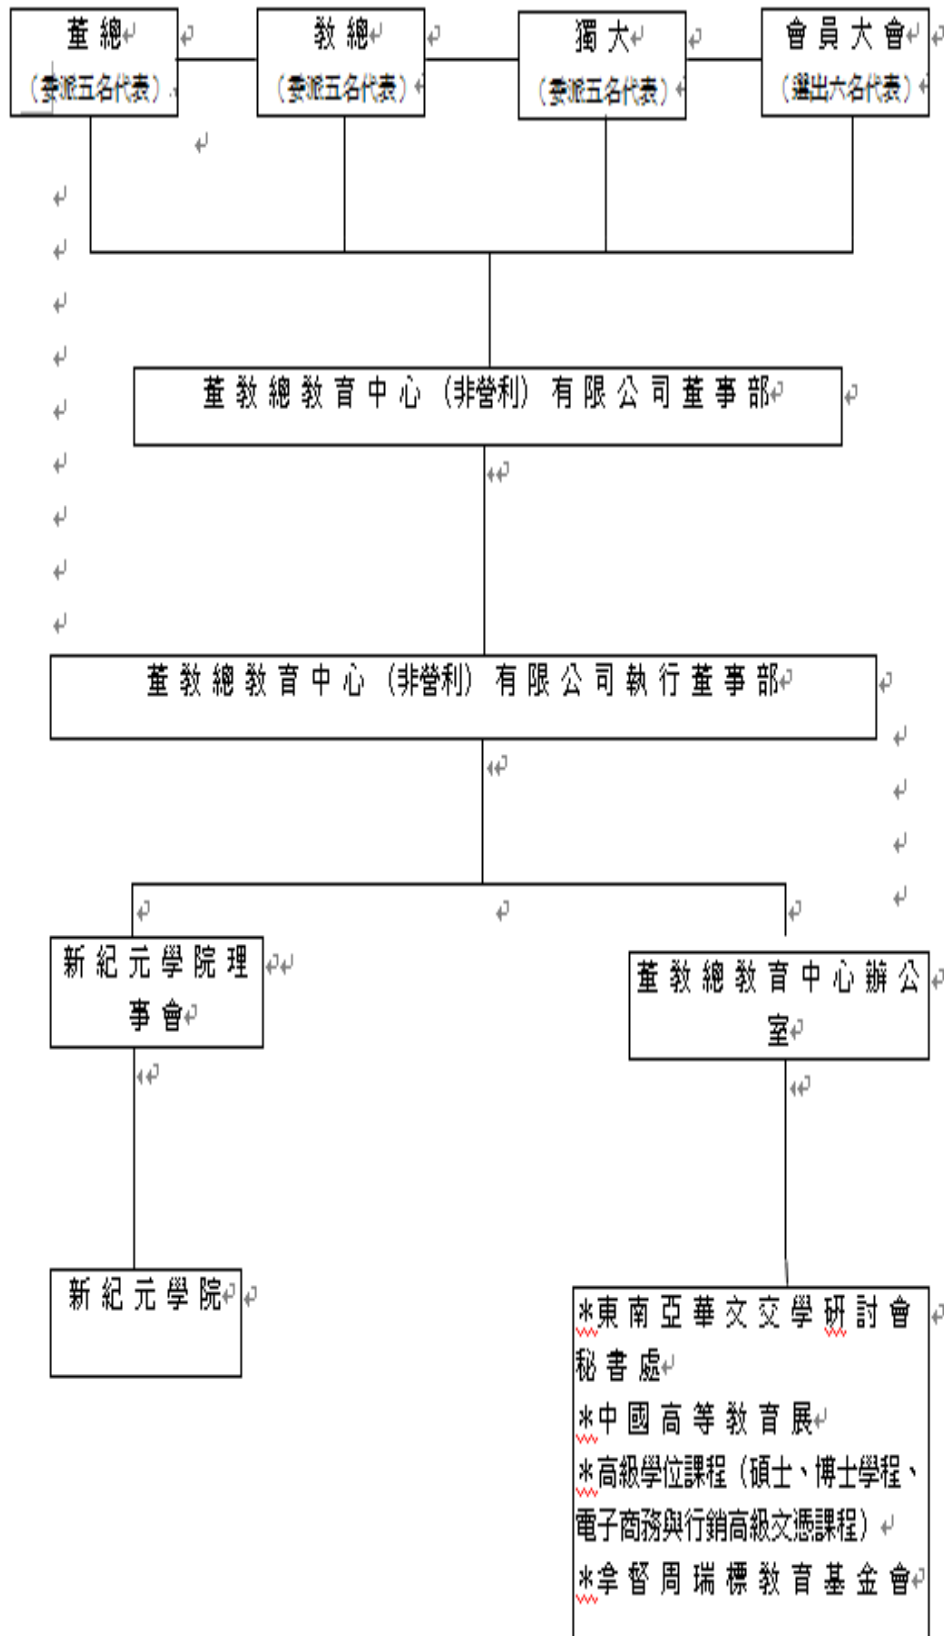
董總
（委派五名代表）

教總
（委派五名代表）

獨大
（委派五名代表）

會員大會
（選出六名代表）

董教總教育中心（非營利）有限公司董事部

董教總教育中心（非營利）有限公司執行董事部

新紀元學院理事會

董教總教育中心辦公室

新紀元學院

*東南亞華文交學研討會秘書處
*中國高等教育展
*高級學位課程（碩士、博士學程、電子商務與行銷高級文憑課程）
*拿督周瑞標教育基金會